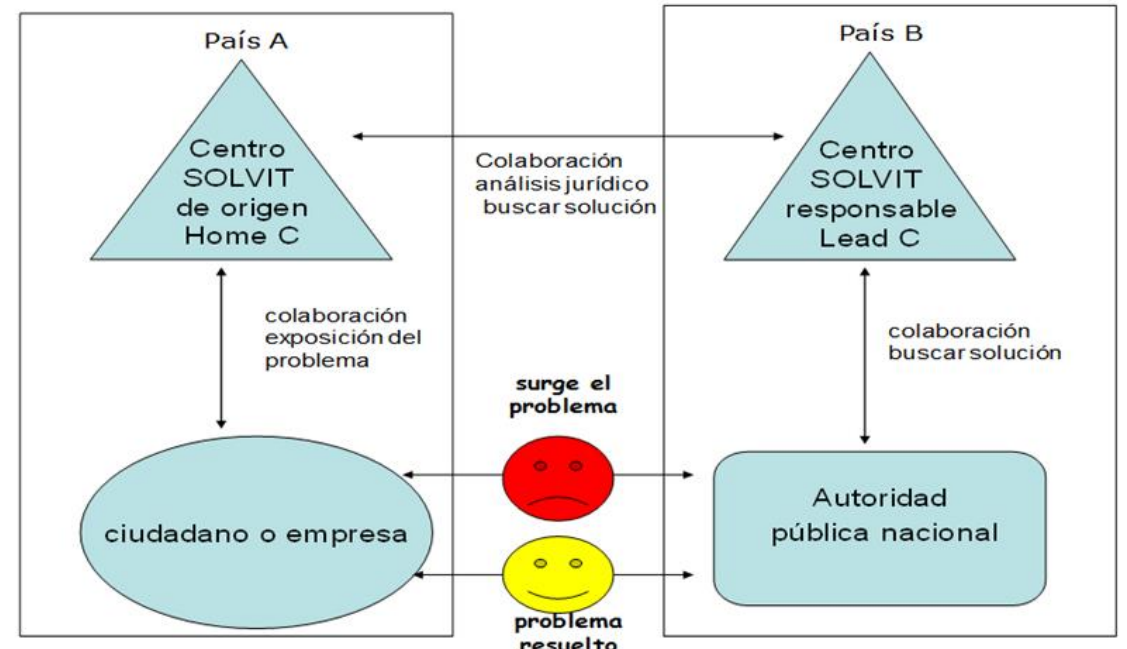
País A

País B

Centro SOLVIT de origen Home C

Colaboración análisis jurídico buscar solución

Centro SOLVIT responsable Lead C

colaboración exposición del problema

colaboración buscar solución

surge el problema

ciudadano o empresa

Autoridad pública nacional

problema resuelto